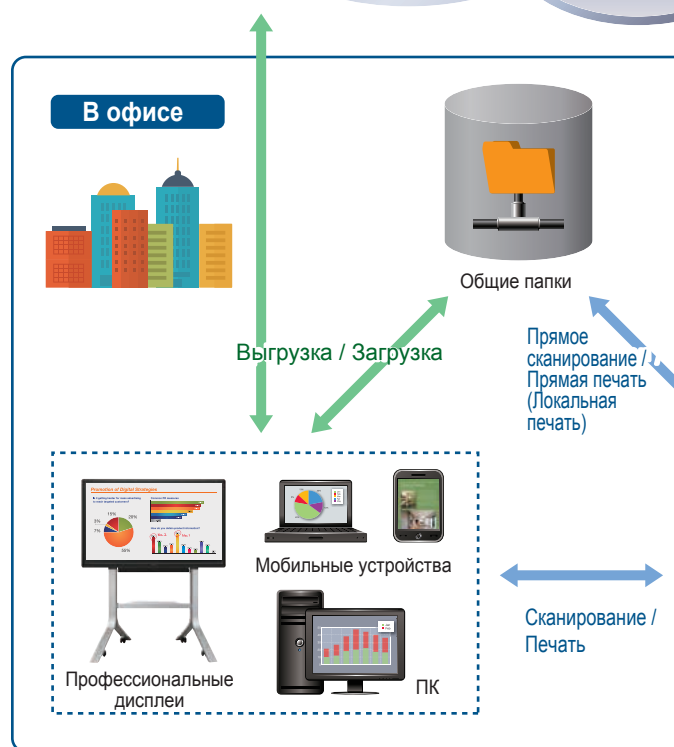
В офисе

Общие папки

Выгрузка / Загрузка

Прямое сканирование / Прямая печать (Локальная печать)

Promotion of Digital Strategies

Мобильные устройства

Сканирование / Печать

Профессиональные дисплеи

ПК